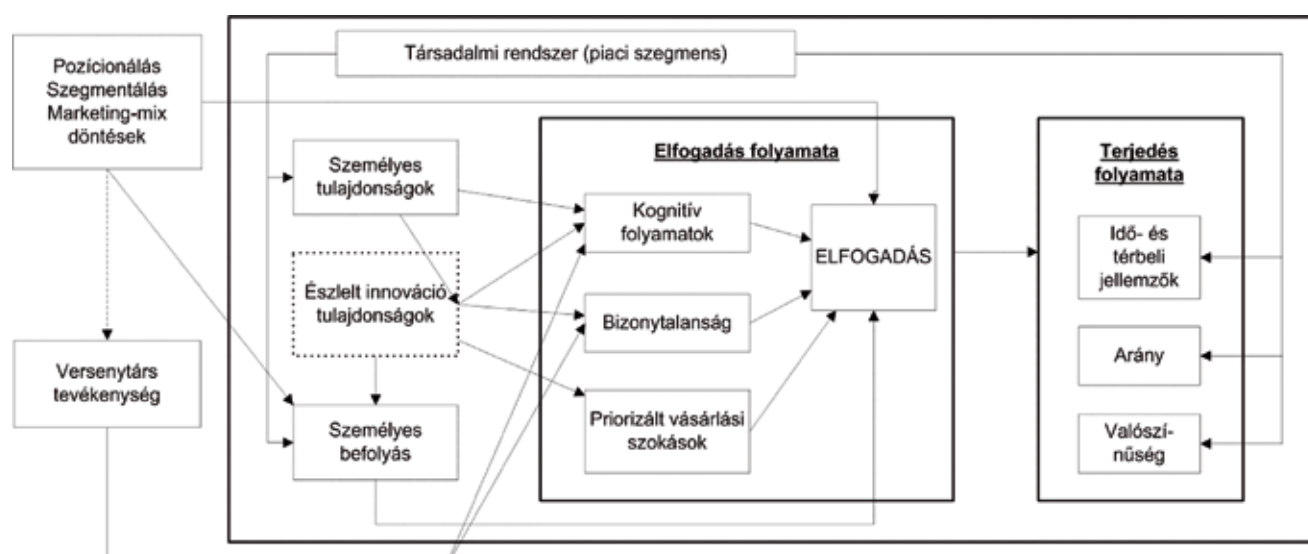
Pozícionálás
Szegmentálás
Marketing-mix
döntések

Társadalmi rendszer (piaci szegmens)

Személyes tulajdonságok

Észlelt innováció tulajdonságok

Személyes befolyás

Versenytárs tevékenység

Elfogadás folyamata

Kognitív folyamatok

Bizonytalanság

Priorizált vásárlási szokások

ELFOGADÁS

Terjedés folyamata

Idő- és térbeli jellemzők

Arány

Valószínűség